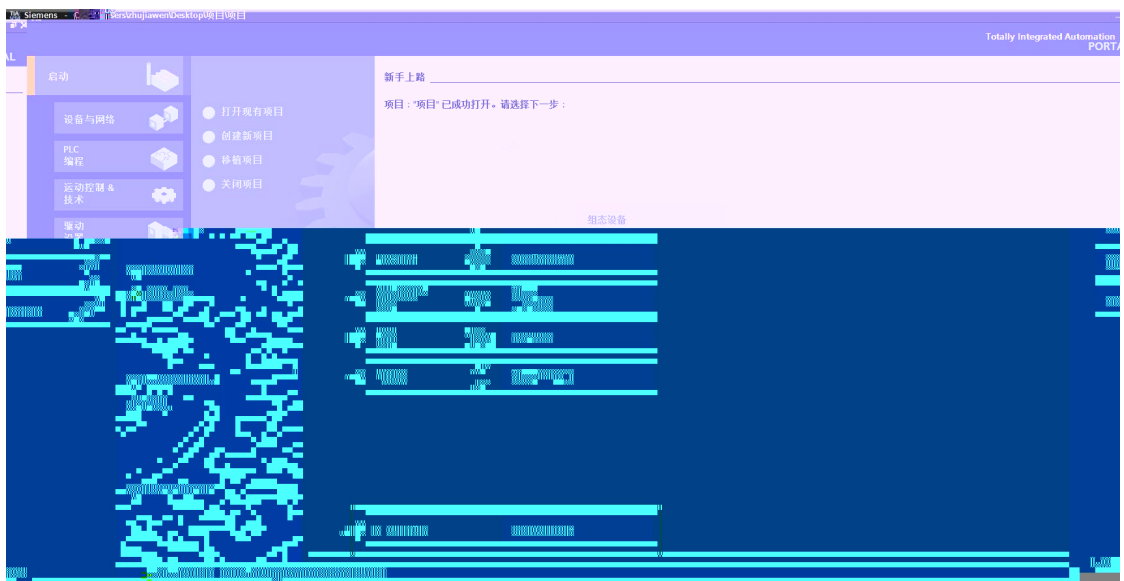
Siemens - C:\Users\zhujiawen\Desktop\项目\项目

Totally Integrated Automation
PORTAL

启动

设备与网络

PLC
编程

运动控制 &
技术

驱动
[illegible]

打开现有项目
创建新项目
移植项目
关闭项目

新手上路

项目："项目" 已成功打开。请选择下一步：

组态设备

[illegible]